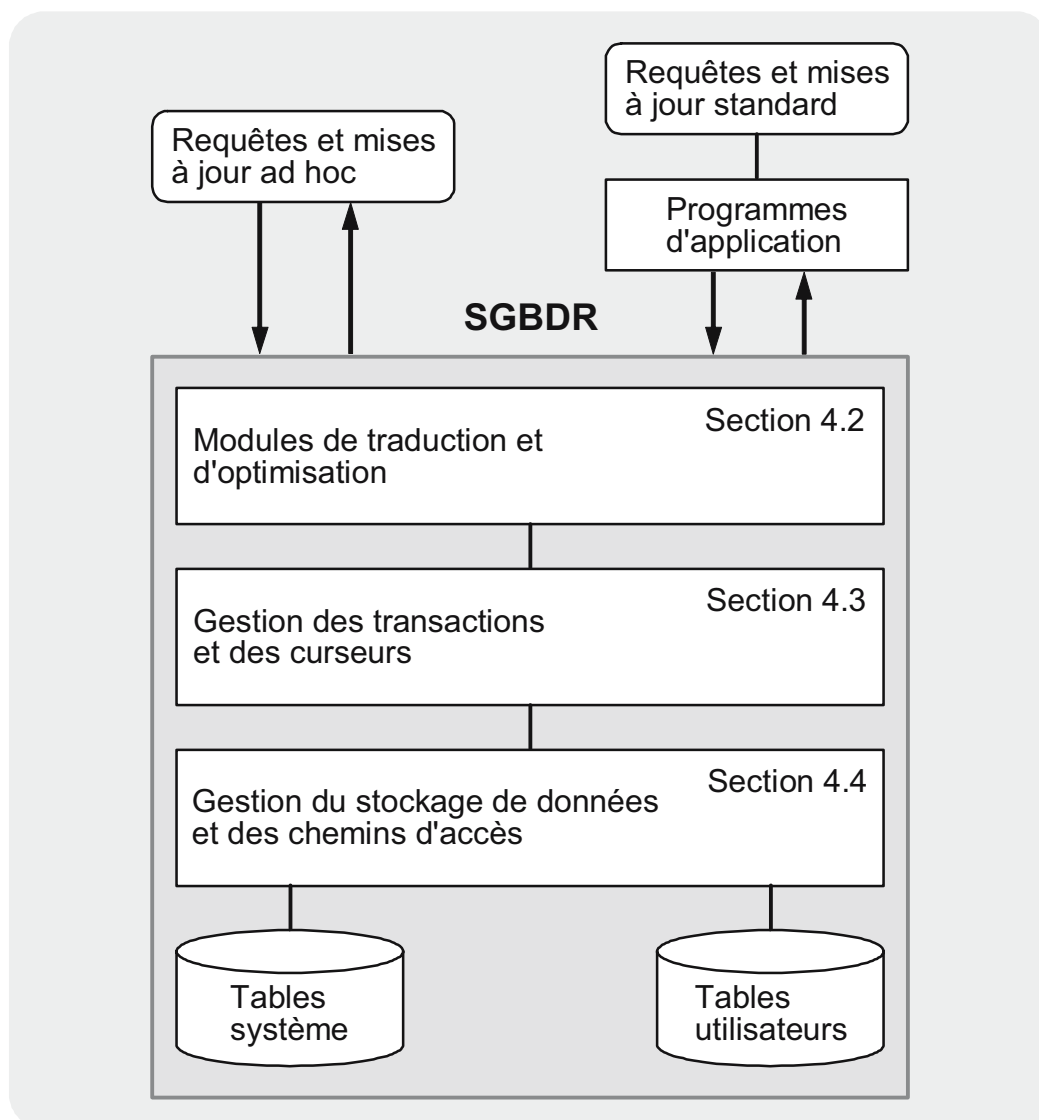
Requêtes et mises à jour standard

Requêtes et mises à jour ad hoc

Programmes d'application

SGBDR

Section 4.2

Modules de traduction et d'optimisation

Section 4.3

Gestion des transactions et des curseurs

Section 4.4

Gestion du stockage de données et des chemins d'accès

Tables système

Tables utilisateurs